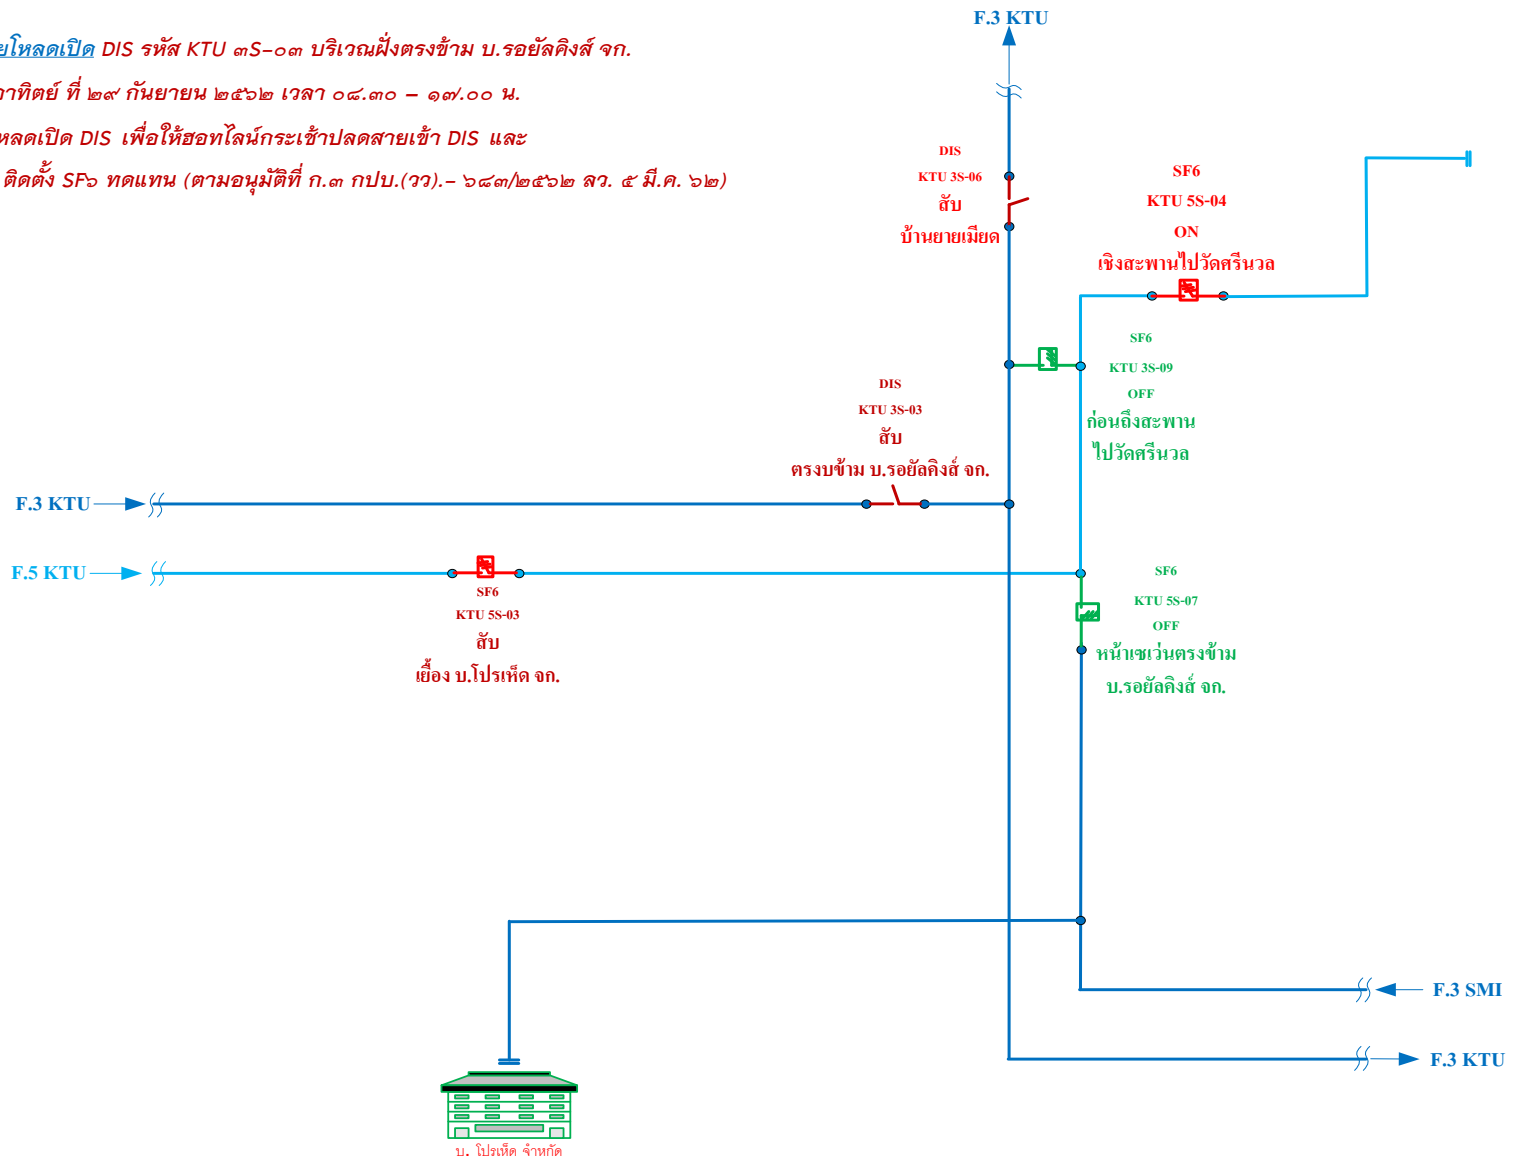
ยโหลดเปิด DIS รหัส KTU ๓S-๐๓ บริเวณฝั่งตรงข้าม บ.รอยัลคิงส์ จก.
าทิตย์ ที่ ๒๙ กันยายน ๒๕๖๒ เวลา ๐๘.๓๐ – ๑๗.๐๐ น.
หลดเปิด DIS เพื่อให้ฮอทไลน์กระเช้าปลดสายเข้า DIS และ
ติดตั้ง SF๖ ทดแทน (ตามอนุมัติที่ ก.๓ กปบ.(วว).– ๖๘๓/๒๕๖๒ ลว. ๕ มี.ค. ๖๒)

F.3 KTU

DIS
KTU 3S-06
สับ
บ้านยายเมียด

SF6
KTU 5S-04
ON
เชิงสะพานไปวัดศรีนวล

SF6
KTU 3S-09
OFF
ก่อนถึงสะพาน
ไปวัดศรีนวล

DIS
KTU 3S-03
สับ
ตรงบข้าม บ.รอยัลคิงส์ จก.

F.3 KTU

F.5 KTU

SF6
KTU 5S-03
สับ
เยื้อง บ.โปรเห็ด จก.

SF6
KTU 5S-07
OFF
หน้าเซเว่นตรงข้าม
บ.รอยัลคิงส์ จก.

F.3 SMI

F.3 KTU

บ. โปรเห็ด จำหกัด